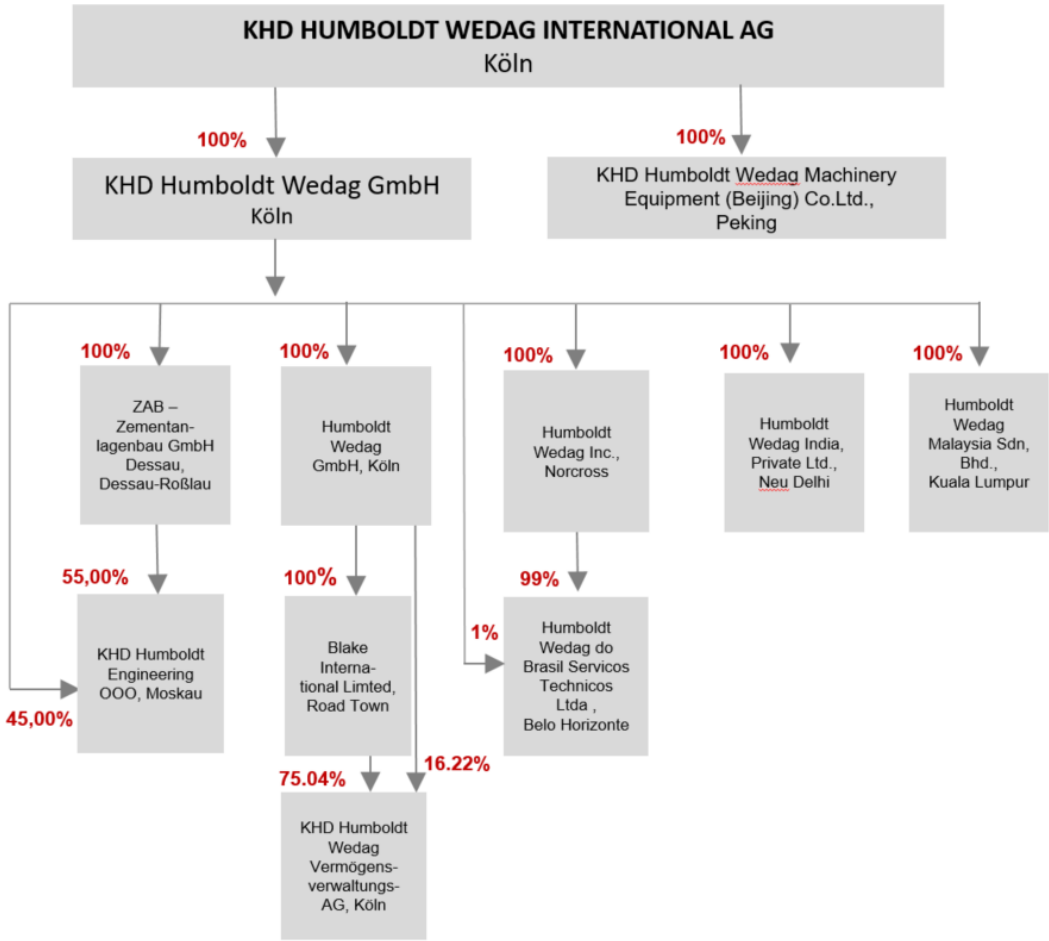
KHD HUMBOLDT WEDAG INTERNATIONAL AG
Köln

100%

KHD Humboldt Wedag GmbH
Köln

100%

KHD Humboldt Wedag Machinery Equipment (Beijing) Co.Ltd., Peking

100%

ZAB – Zementanlagenbau GmbH Dessau, Dessau-Roßlau

100%

Humboldt Wedag GmbH, Köln

100%

Humboldt Wedag Inc., Norcross

100%

Humboldt Wedag India, Private Ltd., Neu Delhi

100%

Humboldt Wedag Malaysia Sdn, Bhd., Kuala Lumpur

55,00%

KHD Humboldt Engineering OOO, Moskau

45,00%

100%

Blake International Limted, Road Town

99%

1%

Humboldt Wedag do Brasil Servicos Technicos Ltda , Belo Horizonte

75.04%

16.22%

KHD Humboldt Wedag Vermögensverwaltungs-AG, Köln